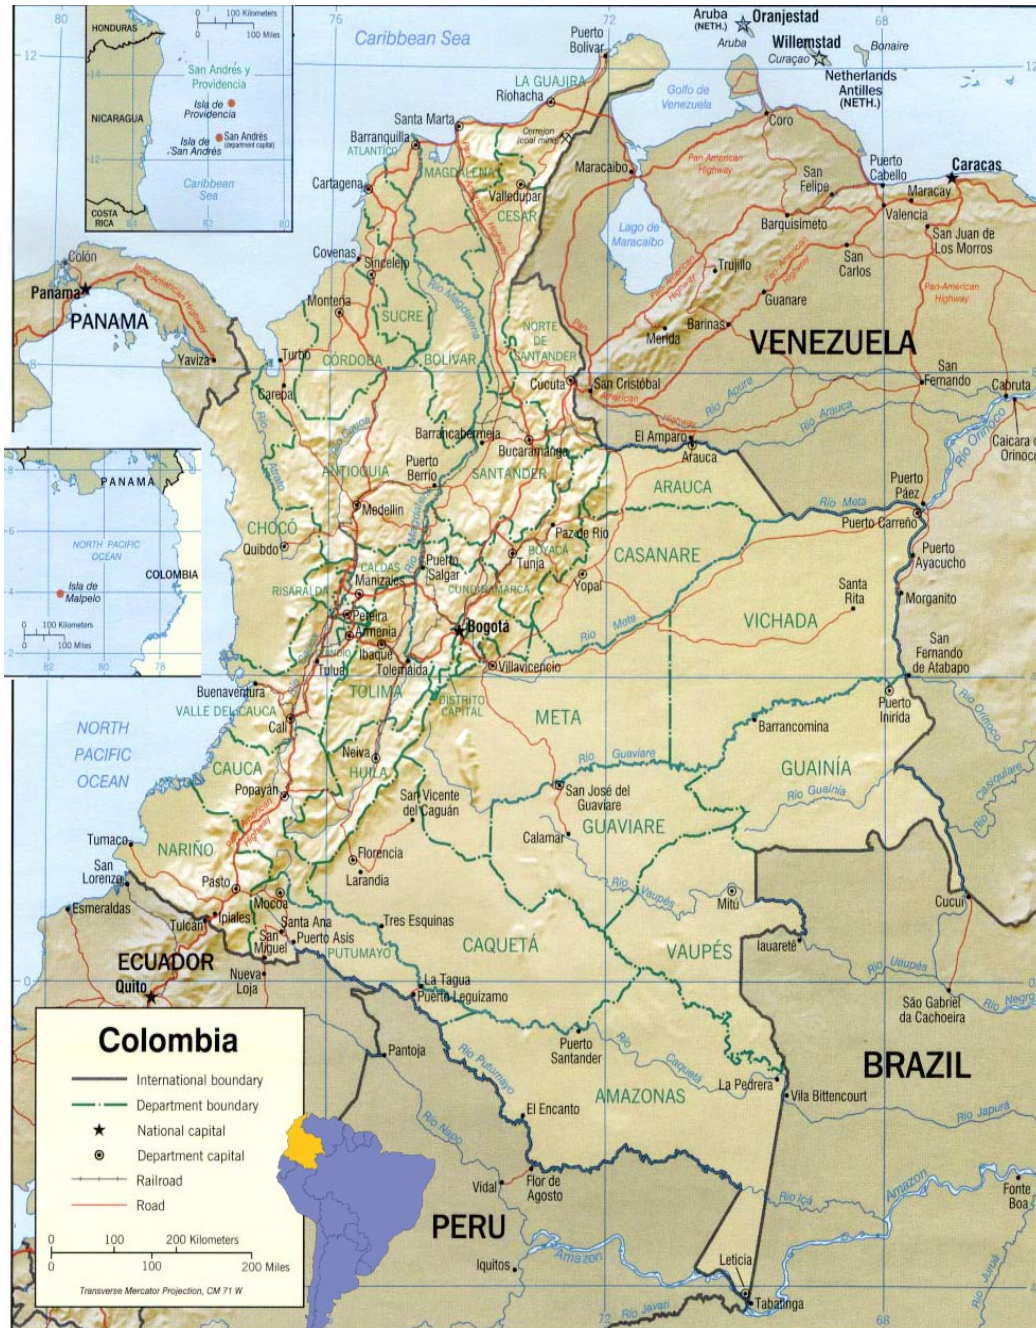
Colombia
International boundary
Department boundary
National capital
Department capital
Railroad
Road
0 100 200 Kilometers
0 100 200 Miles
Transverse Mercator Projection, CM 71 W

HONDURAS
100 Kilometers
100 Miles
San Andrés y Providencia
Isla de Providencia
NICARAGUA
Isla de San Andrés
San Andrés (department capital)
Caribbean Sea
COSTA RICA

PANAMA
NORTH PACIFIC OCEAN
COLOMBIA
Isla de Malpelo
100 Kilometers
100 Miles

Caribbean Sea
Aruba (NETH.)
Oranjestad
Aruba
Willemstad
Curaçao
Bonaire
Netherlands Antilles (NETH.)
Puerto Bolívar
LA GUAJIRA
Riohacha
Golfo de Venezuela
Santa Marta
Barranquilla
ATLÁNTICO
Cerrejón (coal mine)
MAGDALENA
Valledupar
CESAR
Maracaibo
Coro
Cartagena
Lago de Maracaibo
San Felipe
Puerto Cabello
Caracas
Maracay
Valencia
Barquisimeto
San Juan de Los Morros
Pan-American Highway
Colón
Panama
PANAMA
Covenas
Sincelejo
SUCRE
Montería
Trujillo
San Carlos
Guanare
NORTE DE SANTANDER
Barinas
Mérida
VENEZUELA
Yaviza
Turbo
CÓRDOBA
BOLÍVAR
Cúcuta
San Cristóbal
San Fernando
Cabruta
Carepa
Río Apure
Río Arauca
Río Orinoco
Caicara
Barrancabermeja
Bucaramanga
El Amparo
Arauca
ANTIOQUIA
Puerto Berrío
SANTANDER
ARAUCA
Puerto Páez
Río Meta
Puerto Carreño
Medellín
CHOCÓ
Quibdó
Paz de Río
BOYACÁ
Tunja
CASANARE
Puerto Ayacucho
CALDAS
Manizales
Puerto Salgar
CUNDINAMARCA
Yopal
Santa Rita
Morganito
RISARALDA
Pereira
Armenia
Bogotá
Río Meta
VICHADA
San Fernando de Atabapo
Ibagué
Tuluá
Tolemaida
Villavicencio
Buenaventura
TOLIMA
DISTRITO CAPITAL
Puerto Inírida
VALLE DEL CAUCA
Cali
META
Barrancomina
NORTH PACIFIC OCEAN
Neiva
HUILA
Río Guaviare
GUAINÍA
CAUCA
Popayán
San Vicente del Caguán
San José del Guaviare
Río Guainía
GUAVIARE
Calamar
Tumaco
NARIÑO
San Lorenzo
Florencia
Larandia
Pasto
Río Vaupés
Mitú
Cucuí
Esmeraldas
Ipiales
Mocoa
Tulcán
Santa Ana
Tres Esquinas
San Miguel
Puerto Asís
PUTUMAYO
CAQUETÁ
VAUPÉS
Iauareté
ECUADOR
Quito
Nueva Loja
La Tagua
Puerto Leguízamo
Río Uaupés
São Gabriel da Cachoeira
Río Negro
Pantoja
Río Putumayo
Puerto Santander
Río Caquetá
La Pedrera
BRAZIL
Río Napo
El Encanto
AMAZONAS
Vila Bittencourt
Río Japurá
Vidal
Flor de Agosto
Río Içá
Amazon
Fonte Boa
PERU
Iquitos
Amazon
Leticia
Río Javari
Tabatinga
Río Jutaí
Casiquiare
Río Orinoco
80 76 72 68 12 8 4 0